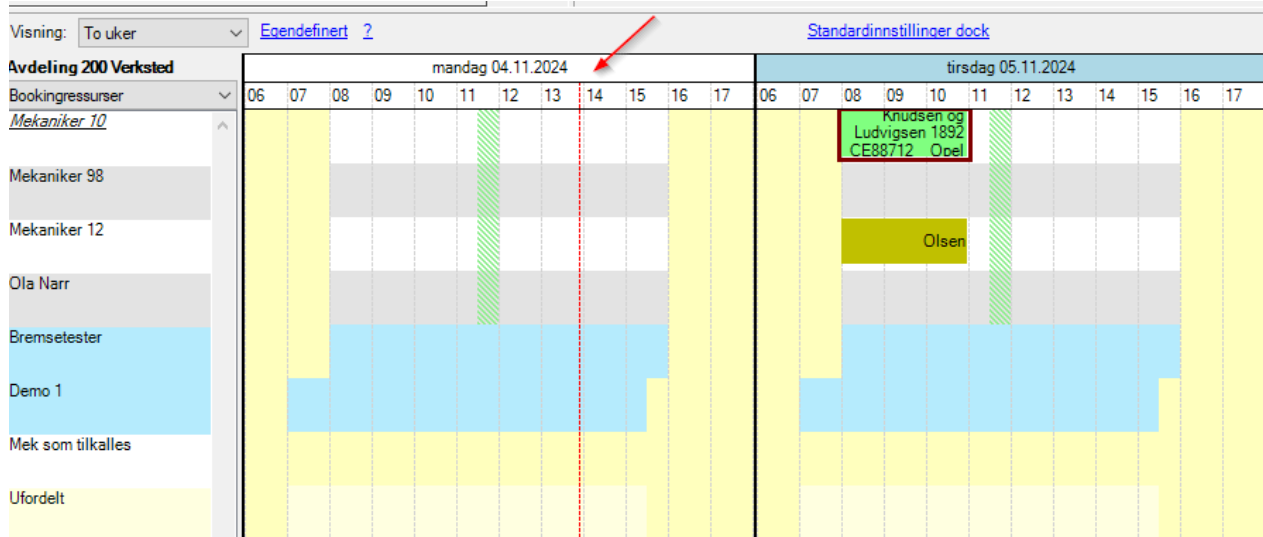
Visning: To uker Egendefinert ? Standardinnstillinger dock

Avdeling 200 Verksted

Bookingressurser

| | mandag 04.11.2024 | tirsdag 05.11.2024 |
|---|---|---|
| | 06 07 08 09 10 11 12 13 14 15 16 17 | 06 07 08 09 10 11 12 13 14 15 16 17 |
| Mekaniker 10 | | Knudsen og Ludvigsen 1892 CE88712 Opel |
| Mekaniker 98 | | |
| Mekaniker 12 | | Olsen |
| Ola Narr | | |
| Bremsetester | | |
| Demo 1 | | |
| Mek som tilkalles | | |
| Ufordelt | | |